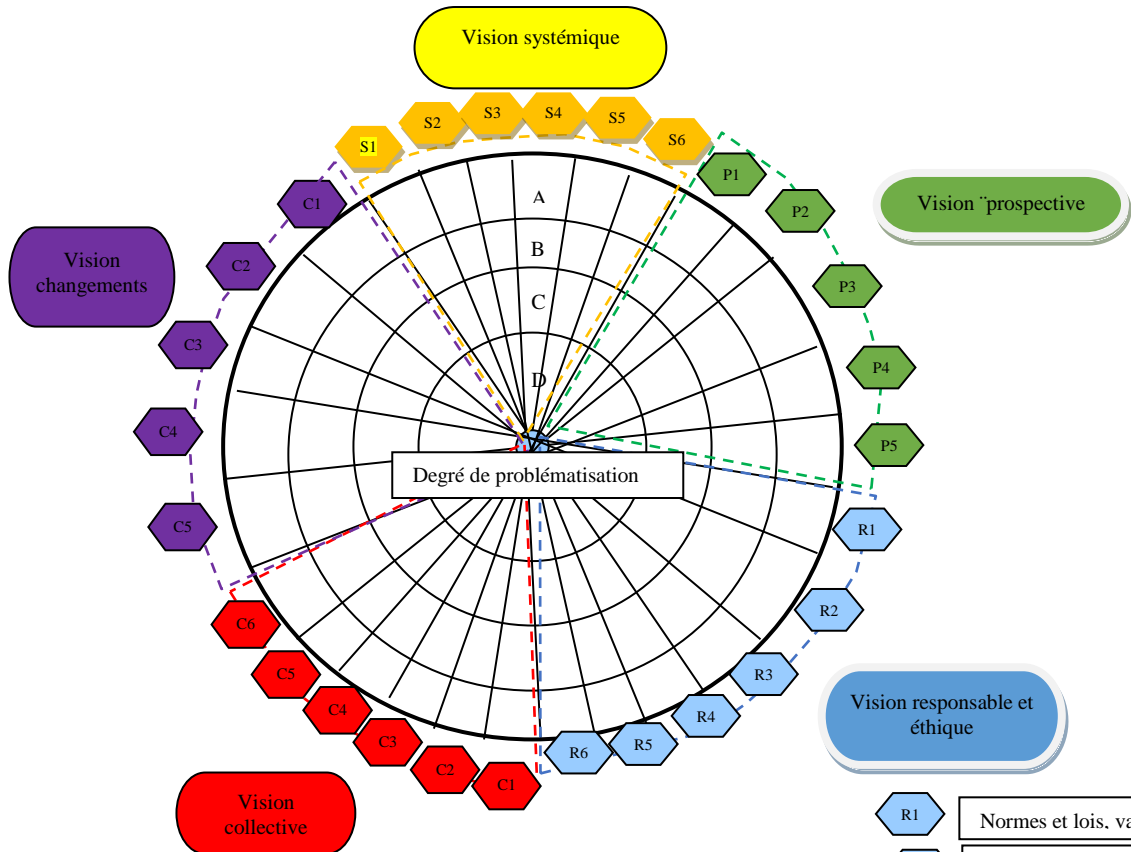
Vision systémique

S1 S2 S3 S4 S5 S6

Vision ¨prospective

P1 P2 P3 P4 P5

Vision changements

C1 C2 C3 C4 C5

A
B
C
D

Degré de problématisation

R1 R2 R3 R4 R5 R6

Vision responsable et éthique

C6 C5 C4 C3 C2 C1

Vision collective

R1 Normes et lois, va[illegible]